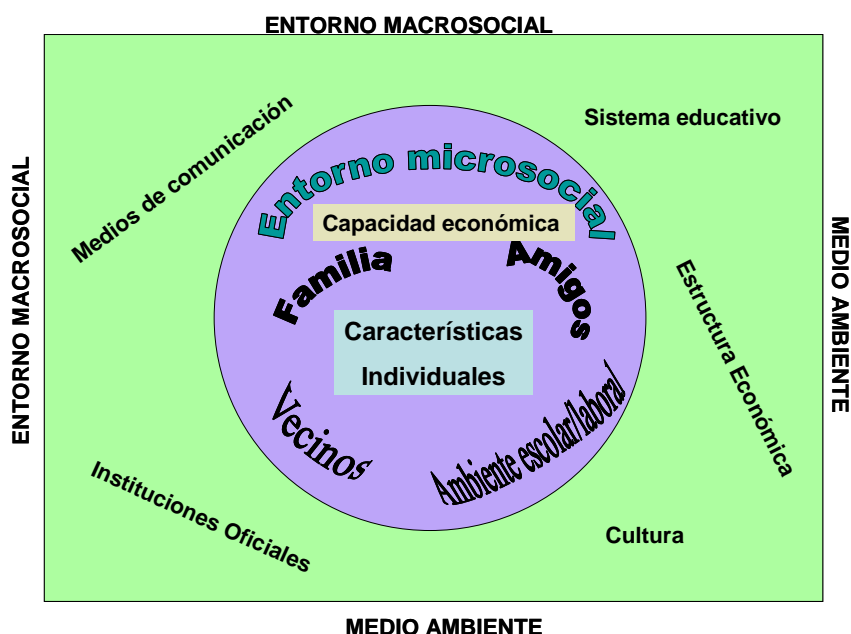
ENTORNO MACROSOCIAL

ENTORNO MACROSOCIAL

MEDIO AMBIENTE

Medios de comunicación

Sistema educativo

Entorno microsocial

Capacidad económica

Familia

Amigos

Características Individuales

Estructura Económica

Vecinos

Ambiente escolar/laboral

Instituciones Oficiales

Cultura

MEDIO AMBIENTE